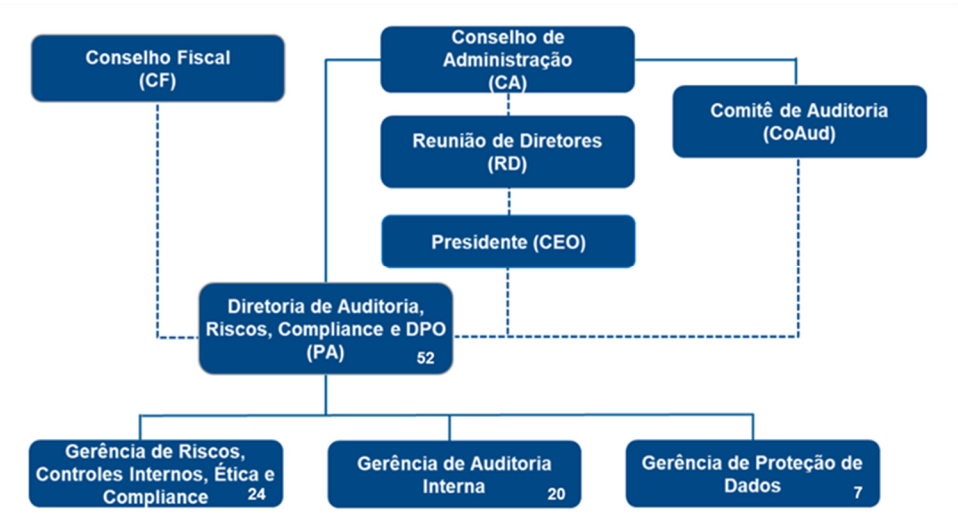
Conselho Fiscal (CF)

Conselho de Administração (CA)

Comitê de Auditoria (CoAud)

Reunião de Diretores (RD)

Presidente (CEO)

Diretoria de Auditoria, Riscos, Compliance e DPO (PA) 52

Gerência de Riscos, Controles Internos, Ética e Compliance 24

Gerência de Auditoria Interna 20

Gerência de Proteção de Dados 7